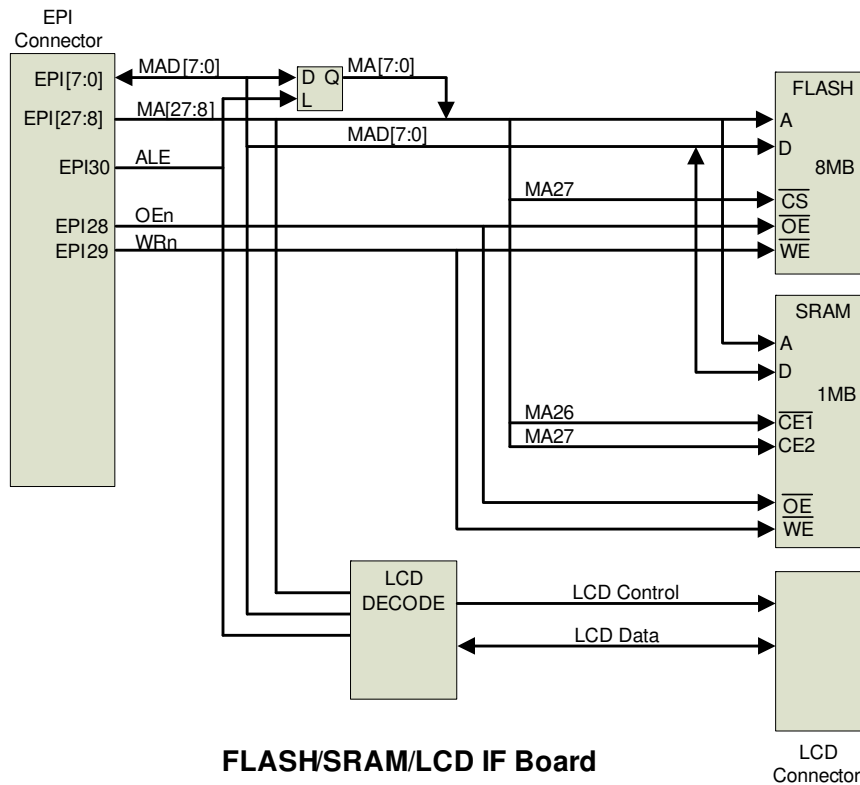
EPI Connector

EPI[7:0]
EPI[27:8]
EPI30
EPI28
EPI29

MAD[7:0]
MA[27:8]
ALE
OEn
WRn

D Q
L

MA[7:0]
MAD[7:0]
MA27

FLASH
A
D
8MB
$\overline{CS}$
$\overline{OE}$
$\overline{WE}$

SRAM
A
D
1MB
MA26
MA27
$\overline{CE1}$
CE2
$\overline{OE}$
$\overline{WE}$

LCD DECODE
LCD Control
LCD Data

FLASH/SRAM/LCD IF Board

LCD Connector